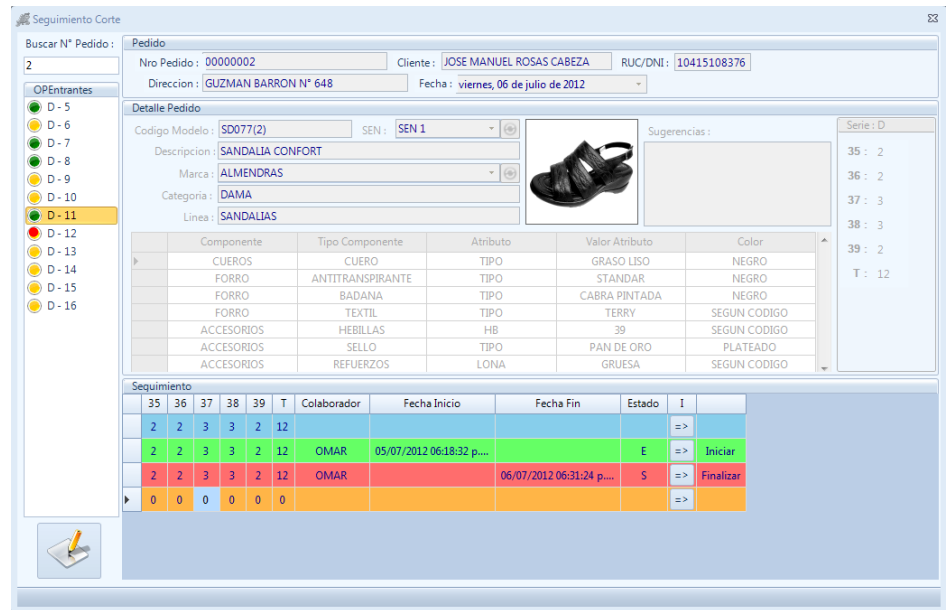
Seguimiento Corte

Buscar N° Pedido :
2

OPEntrantes
D - 5
D - 6
D - 7
D - 8
D - 9
D - 10
D - 11
D - 12
D - 13
D - 14
D - 15
D - 16

Pedido
Nro Pedido : 00000002
Cliente : JOSE MANUEL ROSAS CABEZA
RUC/DNI : 10415108376
Direccion : GUZMAN BARRON N° 648
Fecha : viernes, 06 de julio de 2012

Detalle Pedido
Codigo Modelo : SD077(2)
SEN : SEN 1
Descripcion : SANDALIA CONFORT
Marca : ALMENDRAS
Categoria : DAMA
Linea : SANDALIAS
Sugerencias :

Serie : D
35 : 2
36 : 2
37 : 3
38 : 3
39 : 2
T : 12

| Componente | Tipo Componente | Atributo | Valor Atributo | Color |
|---|---|---|---|---|
| CUEROS | CUERO | TIPO | GRASO LISO | NEGRO |
| FORRO | ANTITRANSPIRANTE | TIPO | STANDAR | NEGRO |
| FORRO | BADANA | TIPO | CABRA PINTADA | NEGRO |
| FORRO | TEXTIL | TIPO | TERRY | SEGUN CODIGO |
| ACCESORIOS | HEBILLAS | HB | 39 | SEGUN CODIGO |
| ACCESORIOS | SELLO | TIPO | PAN DE ORO | PLATEADO |
| ACCESORIOS | REFUERZOS | LONA | GRUESA | SEGUN CODIGO |

Seguimiento
| 35 | 36 | 37 | 38 | 39 | T | Colaborador | Fecha Inicio | Fecha Fin | Estado | I | |
|---|---|---|---|---|---|---|---|---|---|---|---|
| 2 | 2 | 3 | 3 | 2 | 12 | | | | | => | |
| 2 | 2 | 3 | 3 | 2 | 12 | OMAR | 05/07/2012 06:18:32 p.... | | E | => | Iniciar |
| 2 | 2 | 3 | 3 | 2 | 12 | OMAR | | 06/07/2012 06:31:24 p.... | S | => | Finalizar |
| 0 | 0 | 0 | 0 | 0 | 0 | | | | | => | |